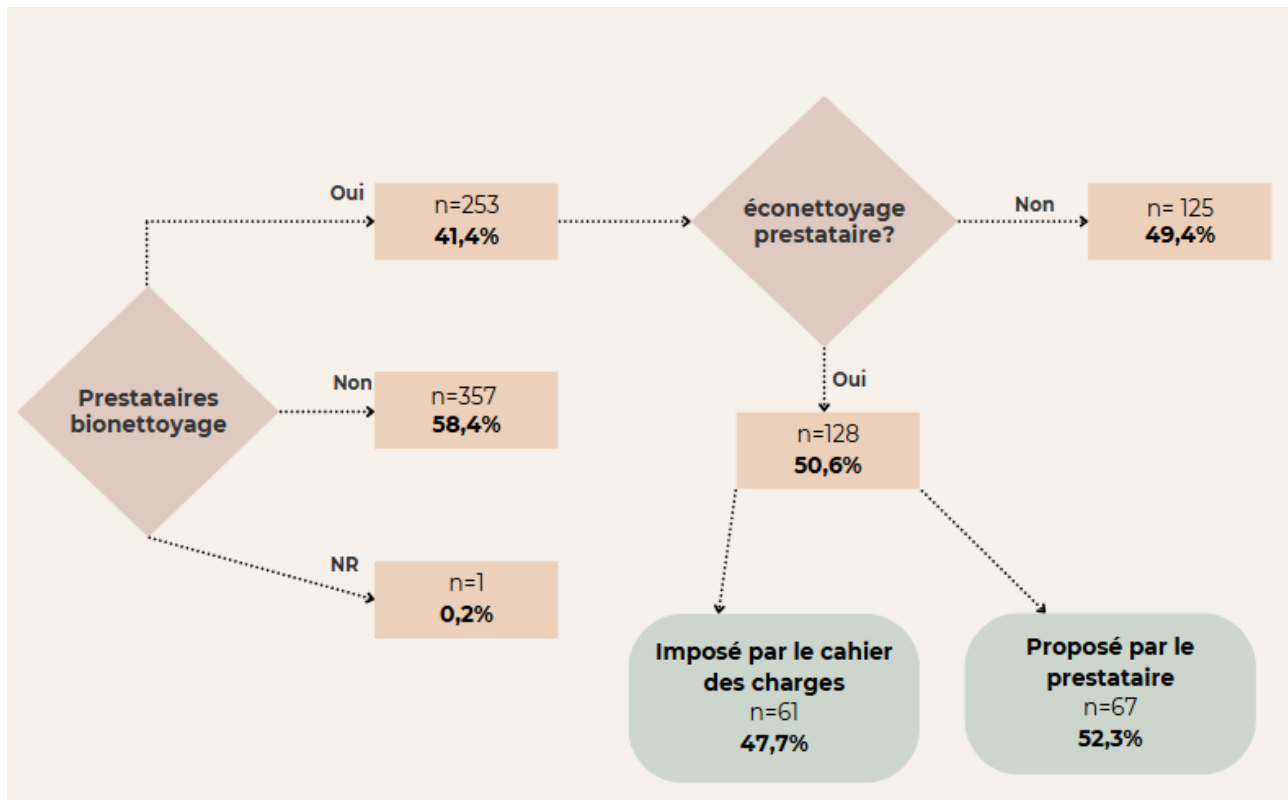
Prestataires bionettoyage

Oui

n=253
41,4%

Non

n=357
58,4%

NR

n=1
0,2%

éconettoyage prestataire?

Non

n= 125
49,4%

Oui

n=128
50,6%

Imposé par le cahier des charges
n=61
47,7%

Proposé par le prestataire
n=67
52,3%